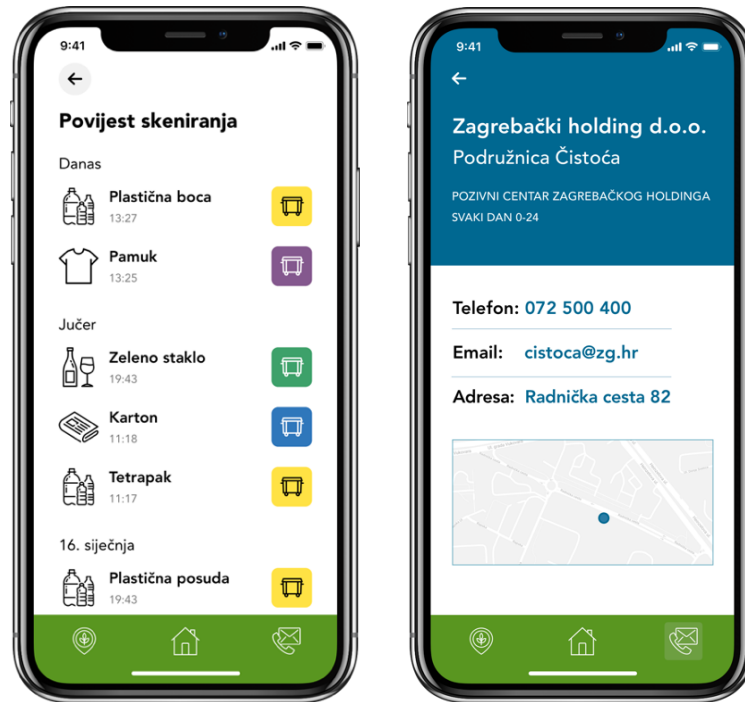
9:41

Povijest skeniranja

Danas

Plastična boca
13:27

Pamuk
13:25

Jučer

Zeleno staklo
19:43

Karton
11:18

Tetrapak
11:17

16. siječnja

Plastična posuda
19:43

9:41

Zagrebački holding d.o.o.
Podružnica Čistoća

POZIVNI CENTAR ZAGREBAČKOG HOLDINGA
SVAKI DAN 0-24

Telefon: 072 500 400

Email: cistoca@zg.hr

Adresa: Radnička cesta 82